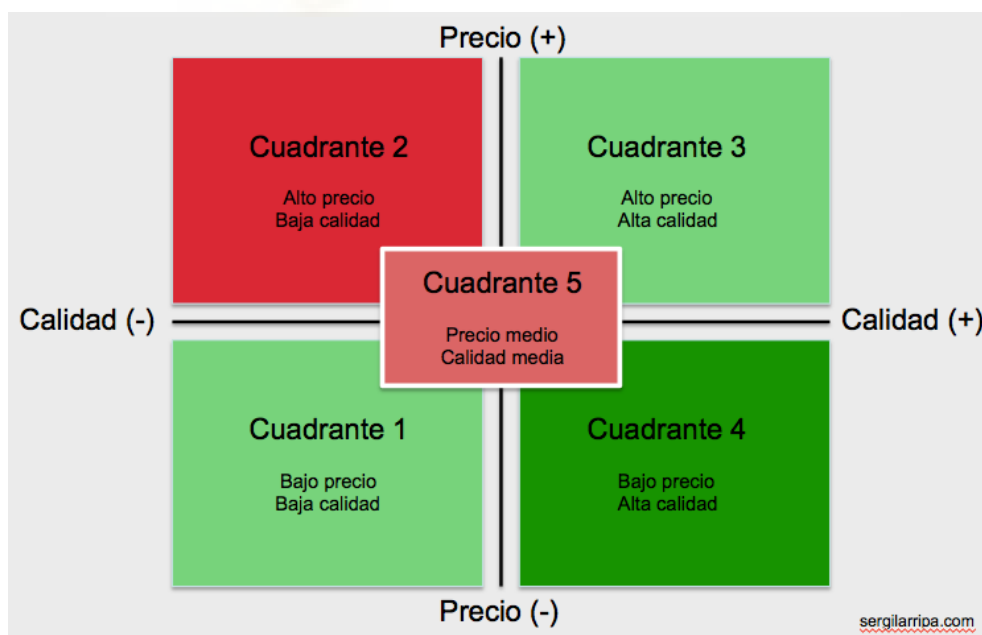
Precio (+)

Cuadrante 2
Alto precio
Baja calidad

Cuadrante 3
Alto precio
Alta calidad

Calidad (-)

Cuadrante 5
Precio medio
Calidad media

Calidad (+)

Cuadrante 1
Bajo precio
Baja calidad

Cuadrante 4
Bajo precio
Alta calidad

Precio (-)

sergilarripa.com